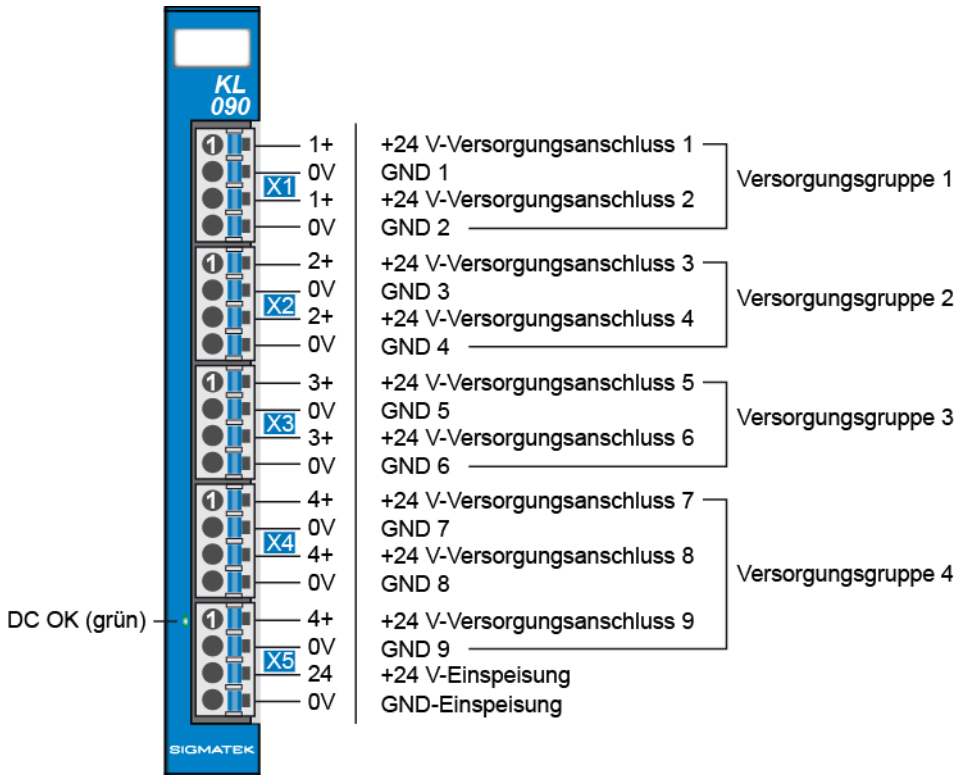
KL
090

1 X1 1+ 0V 1+ 0V

+24 V-Versorgungsanschluss 1
GND 1
+24 V-Versorgungsanschluss 2
GND 2

Versorgungsgruppe 1

1 X2 2+ 0V 2+ 0V

+24 V-Versorgungsanschluss 3
GND 3
+24 V-Versorgungsanschluss 4
GND 4

Versorgungsgruppe 2

1 X3 3+ 0V 3+ 0V

+24 V-Versorgungsanschluss 5
GND 5
+24 V-Versorgungsanschluss 6
GND 6

Versorgungsgruppe 3

1 X4 4+ 0V 4+ 0V

+24 V-Versorgungsanschluss 7
GND 7
+24 V-Versorgungsanschluss 8
GND 8

Versorgungsgruppe 4

DC OK (grün)

1 X5 4+ 0V 24 0V

+24 V-Versorgungsanschluss 9
GND 9
+24 V-Einspeisung
GND-Einspeisung

SIGMATEK